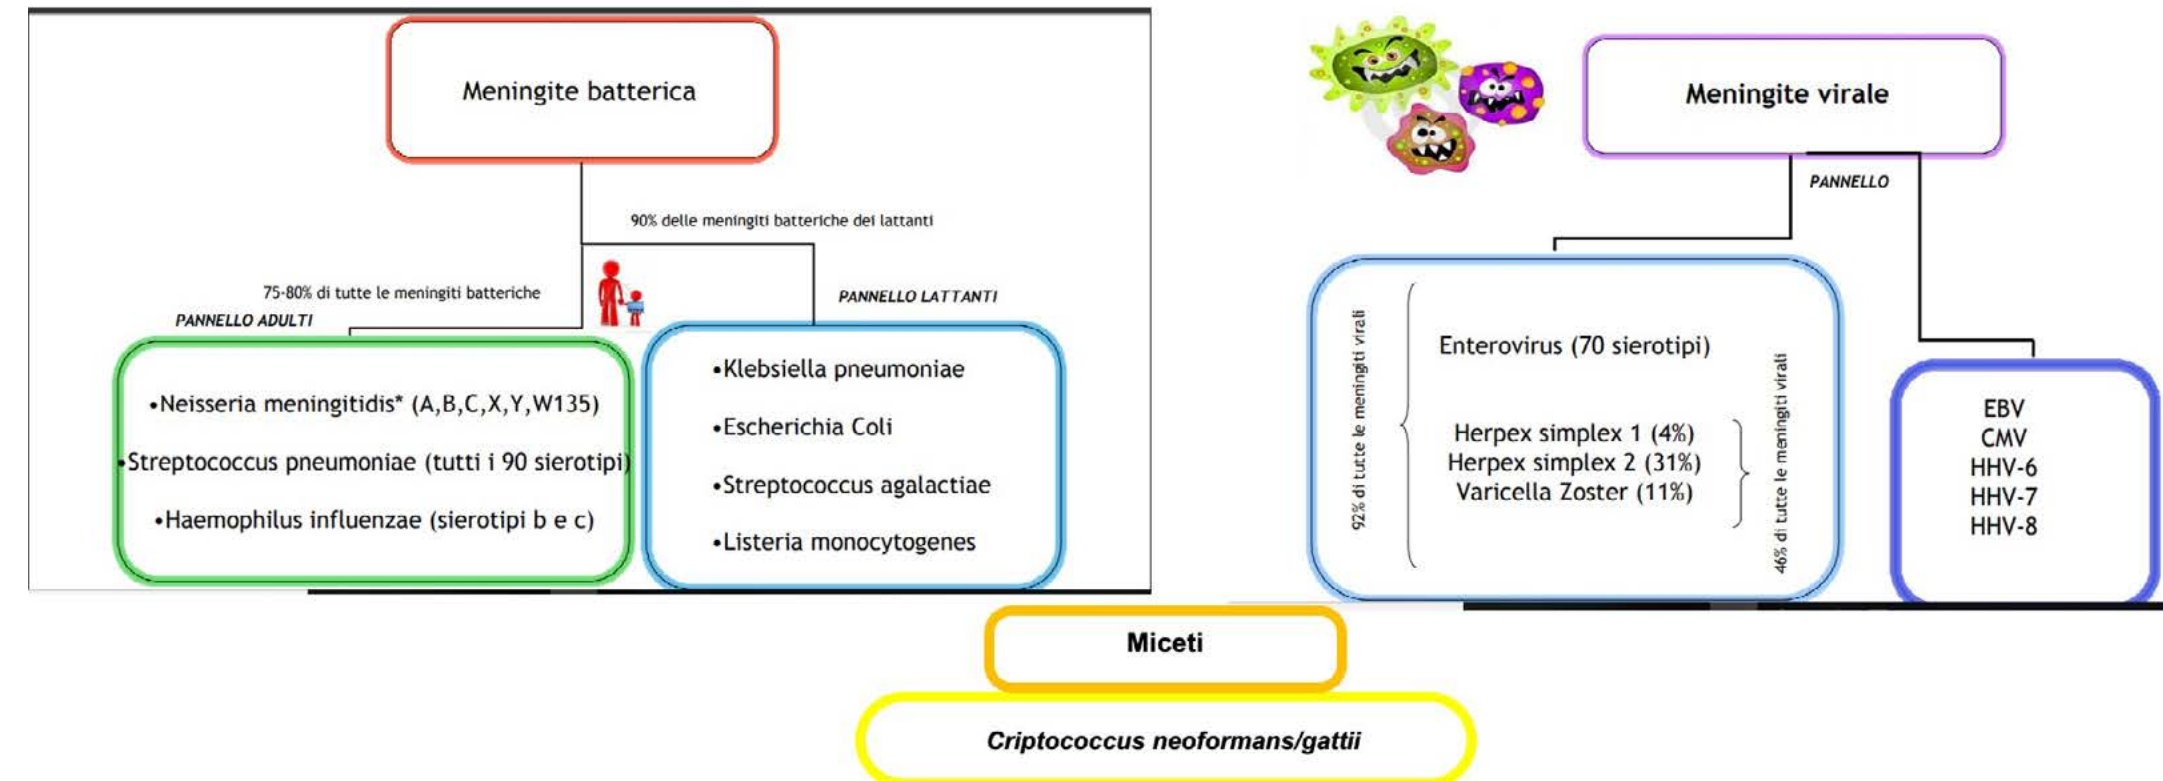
Meningite batterica

90% delle meningiti batteriche dei lattanti

75-80% di tutte le meningiti batteriche

PANNELLO ADULTI

PANNELLO LATTANTI

•Neisseria meningitidis* (A,B,C,X,Y,W135)
•Streptococcus pneumoniae (tutti i 90 sierotipi)
•Haemophilus influenzae (sierotipi b e c)

•Klebsiella pneumoniae
•Escherichia Coli
•Streptococcus agalactiae
•Listeria monocytogenes

Meningite virale

PANNELLO

92% di tutte le meningiti virali

Enterovirus (70 sierotipi)

Herpex simplex 1 (4%)
Herpex simplex 2 (31%)
Varicella Zoster (11%)

46% di tutte le meningiti virali

EBV
CMV
HHV-6
HHV-7
HHV-8

Miceti

Criptococcus neoformans/gattii